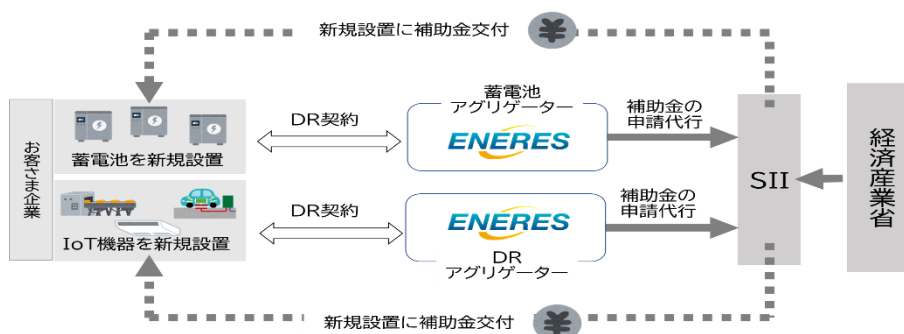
新規設置に補助金交付

お客さま企業

蓄電池を新規設置

IoT機器を新規設置

DR契約

DR契約

蓄電池
アグリゲーター

ENERES

ENERES

DR
アグリゲーター

補助金の
申請代行

補助金の
申請代行

SII

経済産業省

新規設置に補助金交付